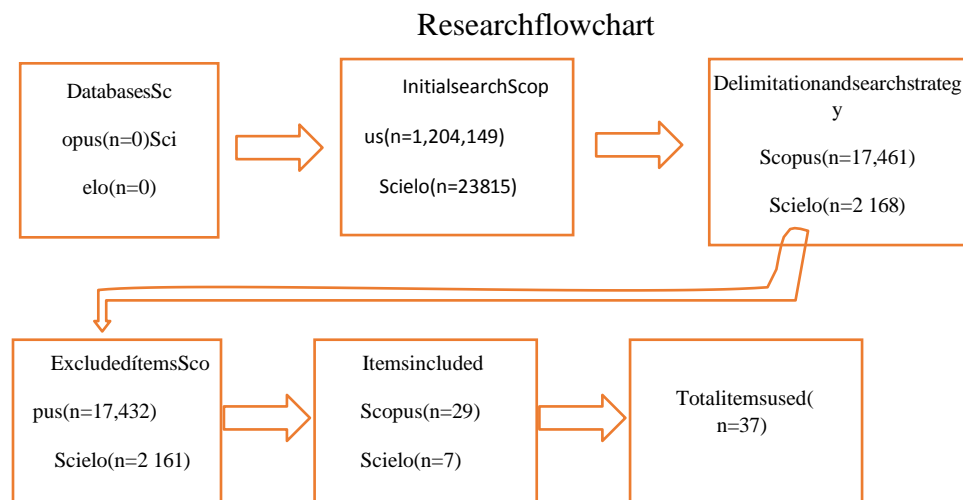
Researchflowchart

DatabasesSc

opus(n=0)Sci

elo(n=0)

InitialsearchScop

us(n=1,204,149)

Scielo(n=23815)

Delimitationandsearchstrateg y

Scopus(n=17,461)

Scielo(n=2 168)

ExcludedítemsSco

pus(n=17,432)

Scielo(n=2 161)

Itemsincluded

Scopus(n=29)

Scielo(n=7)

Totalitemsused( n=37)